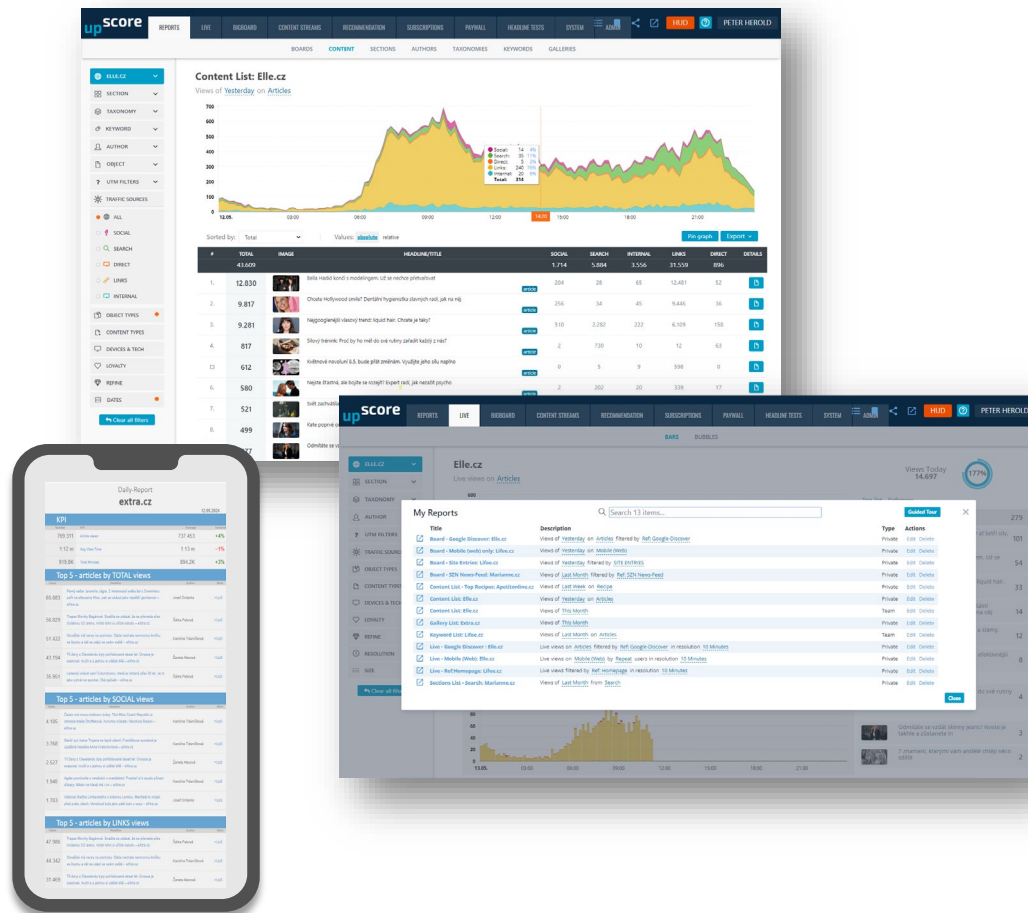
upscore REPORTS LIVE BIGBOARD CONTENT STREAMS RECOMMENDATION SUBSCRIPTIONS PAYWALL HEADLINE TESTS SYSTEM ADMIN HUD PETER HEROLD

BOARDS CONTENT SECTIONS AUTHORS TAXONOMIES KEYWORDS GALLERIES

ELLE.CZ
SECTION
TAXONOMY
KEYWORD
AUTHOR
OBJECT
UTM FILTERS
TRAFFIC SOURCES
ALL
SOCIAL
SEARCH
DIRECT
LINKS
INTERNAL
OBJECT TYPES
CONTENT TYPES
DEVICES & TECH
LOYALTY
REFINE
DATES
Clear all filters

Content List: Elle.cz
Views of Yesterday on Articles

700 600 500 400 300 200 100 0
12.05. 03:00 06:00 09:00 12:00 14:05 15:00 18:00 21:00

Social: 14 4%
Search: 35 11%
Direct: 5 2%
Links: 240 76%
Internal: 20 6%
Total: 314

Sorted by: Total Values: absolute relative Pin graph Export

| # | TOTAL | IMAGE | HEADLINE/TITLE | SOCIAL | SEARCH | INTERNAL | LINKS | DIRECT | DETAILS |
|---|---|---|---|---|---|---|---|---|---|
| | 43.609 | | | 1.714 | 5.884 | 3.556 | 31.559 | 896 | |
| 1. | 12.830 | | Bella Hadid končí s modelingem. Už se nechce přetvařovat article | 204 | 28 | 65 | 12.481 | 52 | |
| 2. | 9.817 | | Chcete Hollywood smile? Dentální hygienistka slavných radí, jak na něj article | 256 | 34 | 45 | 9.446 | 36 | |
| 3. | 9.281 | | Nejpopulárnější vlasový trend: liquid hair. Chcete je taky? article | 510 | 2.282 | 222 | 6.109 | 158 | |
| 4. | 817 | | Silový trénink: Proč by ho měl do své rutiny zařadit každý z nás? article | 2 | 730 | 10 | 12 | 63 | |
| 13. | 612 | | Květnové novoluní 8.5. bude plné změnám. Využijte jeho sílu naplno article | 0 | 5 | 9 | 598 | 0 | |
| 6. | 580 | | Nejste šťastná, ale bojíte se rozejít? Expert radí, jak nezůstat psycho article | 2 | 202 | 20 | 339 | 17 | |
| 7. | 521 | | Svět začíná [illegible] | | | | | | |
| 8. | 499 | | Kate poprvé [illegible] | | | | | | |
| | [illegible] | | Odmítáte se v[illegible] | | | | | | |

Daily-Report
extra.cz
12.05.2024

KPI
785.311 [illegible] 737.453 +6%
1:12 m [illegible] 1:13 m -1%
819.06 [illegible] 804.2K +2%

Top 5 - articles by TOTAL views
85.883
56.825
51.422
43.158
30.864

Top 5 - articles by SOCIAL views
6.105
3.768
2.527
1.946
1.703

Top 5 - articles by LINKS views
47.986
44.342
31.465

upscore REPORTS LIVE BIGBOARD CONTENT STREAMS RECOMMENDATION SUBSCRIPTIONS PAYWALL HEADLINE TESTS SYSTEM ADMIN HUD PETER HEROLD

BARS BUBBLES

ELLE.CZ
SECTION
TAXONOMY
AUTHOR
UTM FILTERS
TRAFFIC SOUR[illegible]
OBJECT TYPES
CONTENT TYPE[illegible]
DEVICES & TEC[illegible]
LOYALTY
REFINE
RESOLUTION
SIZE
Clear all filt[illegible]

Elle.cz
Live views on Articles
Views Today 14.697 177%

My Reports
Search 13 items...
Guided Tour

| Title | Description | Type | Actions |
|---|---|---|---|
| Board - Google Discover: Elle.cz | Views of Yesterday on Articles filtered by Ref: Google-Discover | Private | Edit Delete |
| Board - Mobile (web) only: Lifee.cz | Views of Yesterday on Mobile (Web) | Private | Edit Delete |
| Board - Site Entries: Lifee.cz | Views of Yesterday filtered by SITE ENTRIES | Private | Edit Delete |
| Board - SZN News-Feed: Marianne.cz | Views of Last Month filtered by Ref: SZN News-Feed | Private | Edit Delete |
| Content List - Top Recipes: Apetitonline.cz | Views of Last Week on Recipe | Private | Edit Delete |
| Content List: Elle.cz | Views of Yesterday on Articles | Private | Edit Delete |
| Content List: Elle.cz | Views of This Month | Team | Edit Delete |
| Gallery List: Extra.cz | Views of This Month | Private | Edit Delete |
| Keyword List: Lifee.cz | Views of Last Month on Articles | Team | Edit Delete |
| Live - Google Discover - Elle.cz | Live views on Articles filtered by Ref: Google-Discover in resolution 10 Minutes | Private | Edit Delete |
| Live - Mobile (Web): Elle.cz | Views of Mobile (Web) by Repeat users in resolution 10 Minutes | Private | Edit Delete |
| Live - Ref:Homepage: Lifee.cz | Live views filtered by Ref: Homepage in resolution 10 Minutes | Private | Edit Delete |
| Sections List - Search: Marianne.cz | Views of Last Month from Search | Private | Edit Delete |

Close

13.05. 03:00 06:00 09:00 12:00 15:00 18:00 21:00
275 101 54 33 12 8 4 3 2
Odmítáte se vzdát sladkostí? Nevzdávejte tak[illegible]
7 znamení, kterým vám andělé chtějí něco sdělit